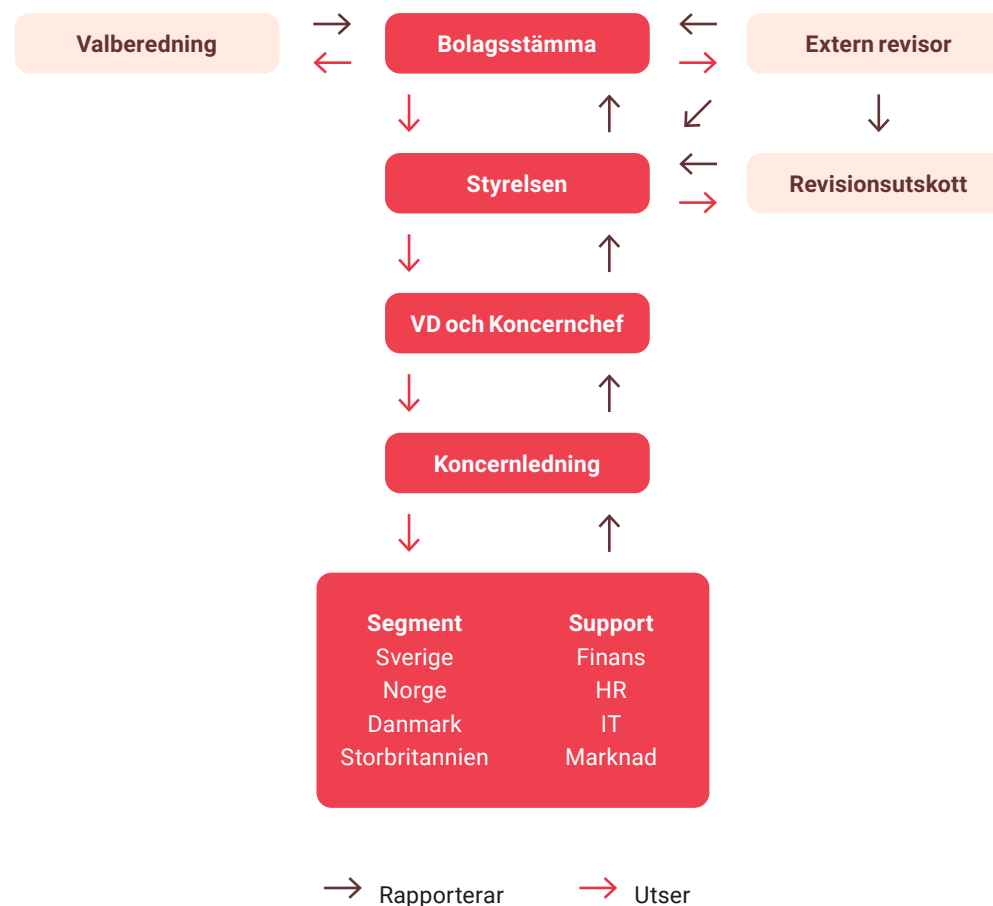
Valberedning

Bolagsstämma

Extern revisor

Styrelsen

Revisionsutskott

VD och Koncernchef

Koncernledning

Segment
Sverige
Norge
Danmark
Storbritannien

Support
Finans
HR
IT
Marknad

Rapporterar

Utser